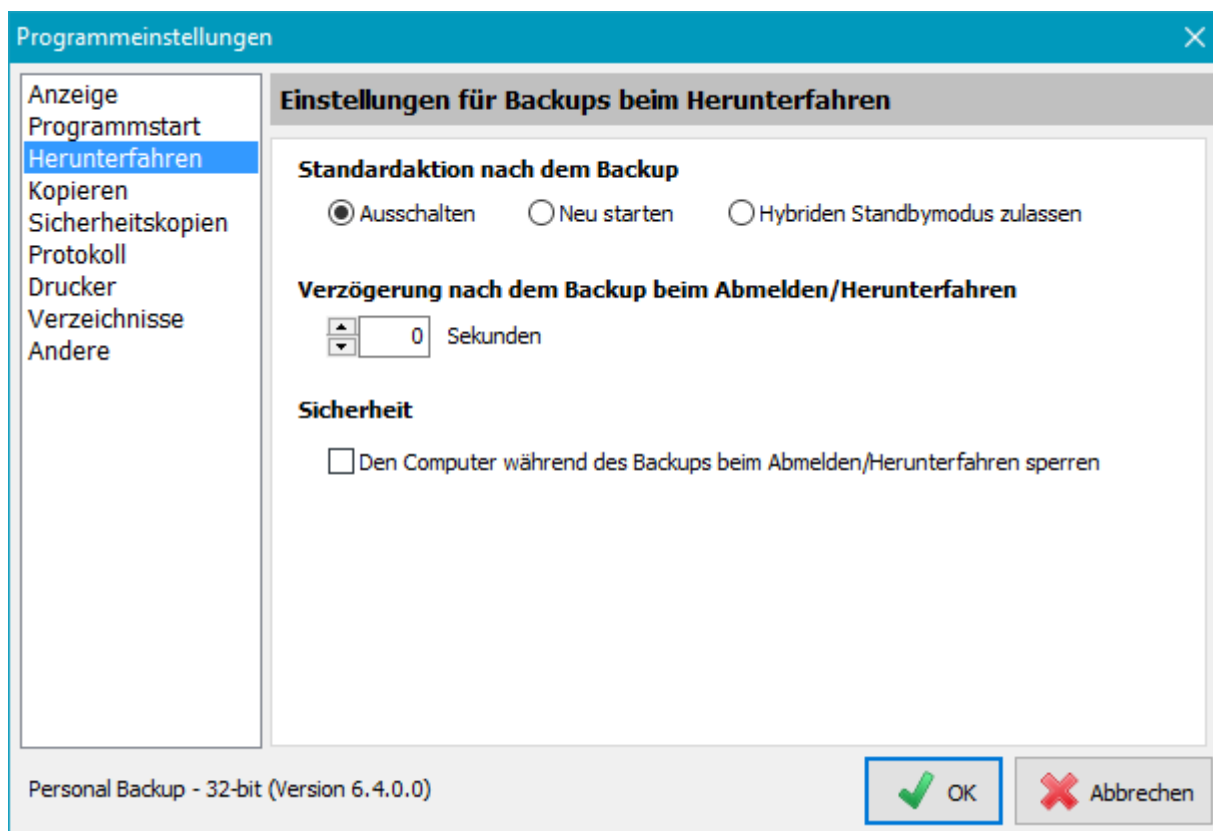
Programmeinstellungen

Anzeige
Programmstart
Herunterfahren
Kopieren
Sicherheitskopien
Protokoll
Drucker
Verzeichnisse
Andere

Einstellungen für Backups beim Herunterfahren

Standardaktion nach dem Backup

Ausschalten
Neu starten
Hybriden Standbymodus zulassen

Verzögerung nach dem Backup beim Abmelden/Herunterfahren

0 Sekunden

Sicherheit

Den Computer während des Backups beim Abmelden/Herunterfahren sperren

Personal Backup - 32-bit (Version 6.4.0.0)

OK
Abbrechen